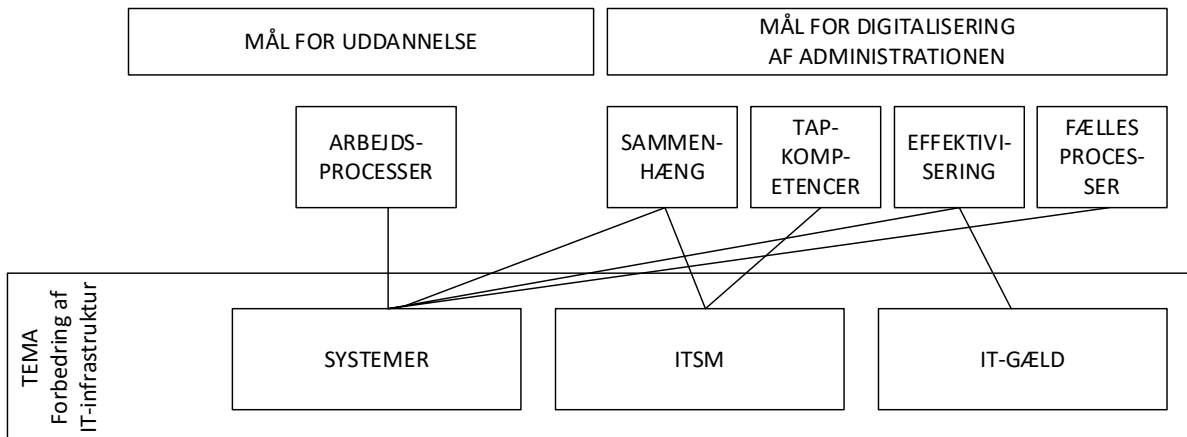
MÅL FOR UDDANNELSE

MÅL FOR DIGITALISERING AF ADMINISTRATIONEN

ARBEJDS-PROCESSER

SAMMEN-HÆNG

TAP-KOMP-ETENCER

EFFEKTIVI-SERING

FÆLLES PROCES-SER

TEMA
Forbedring af IT-infrastruktur

SYSTEMER

ITSM

IT-GÆLD